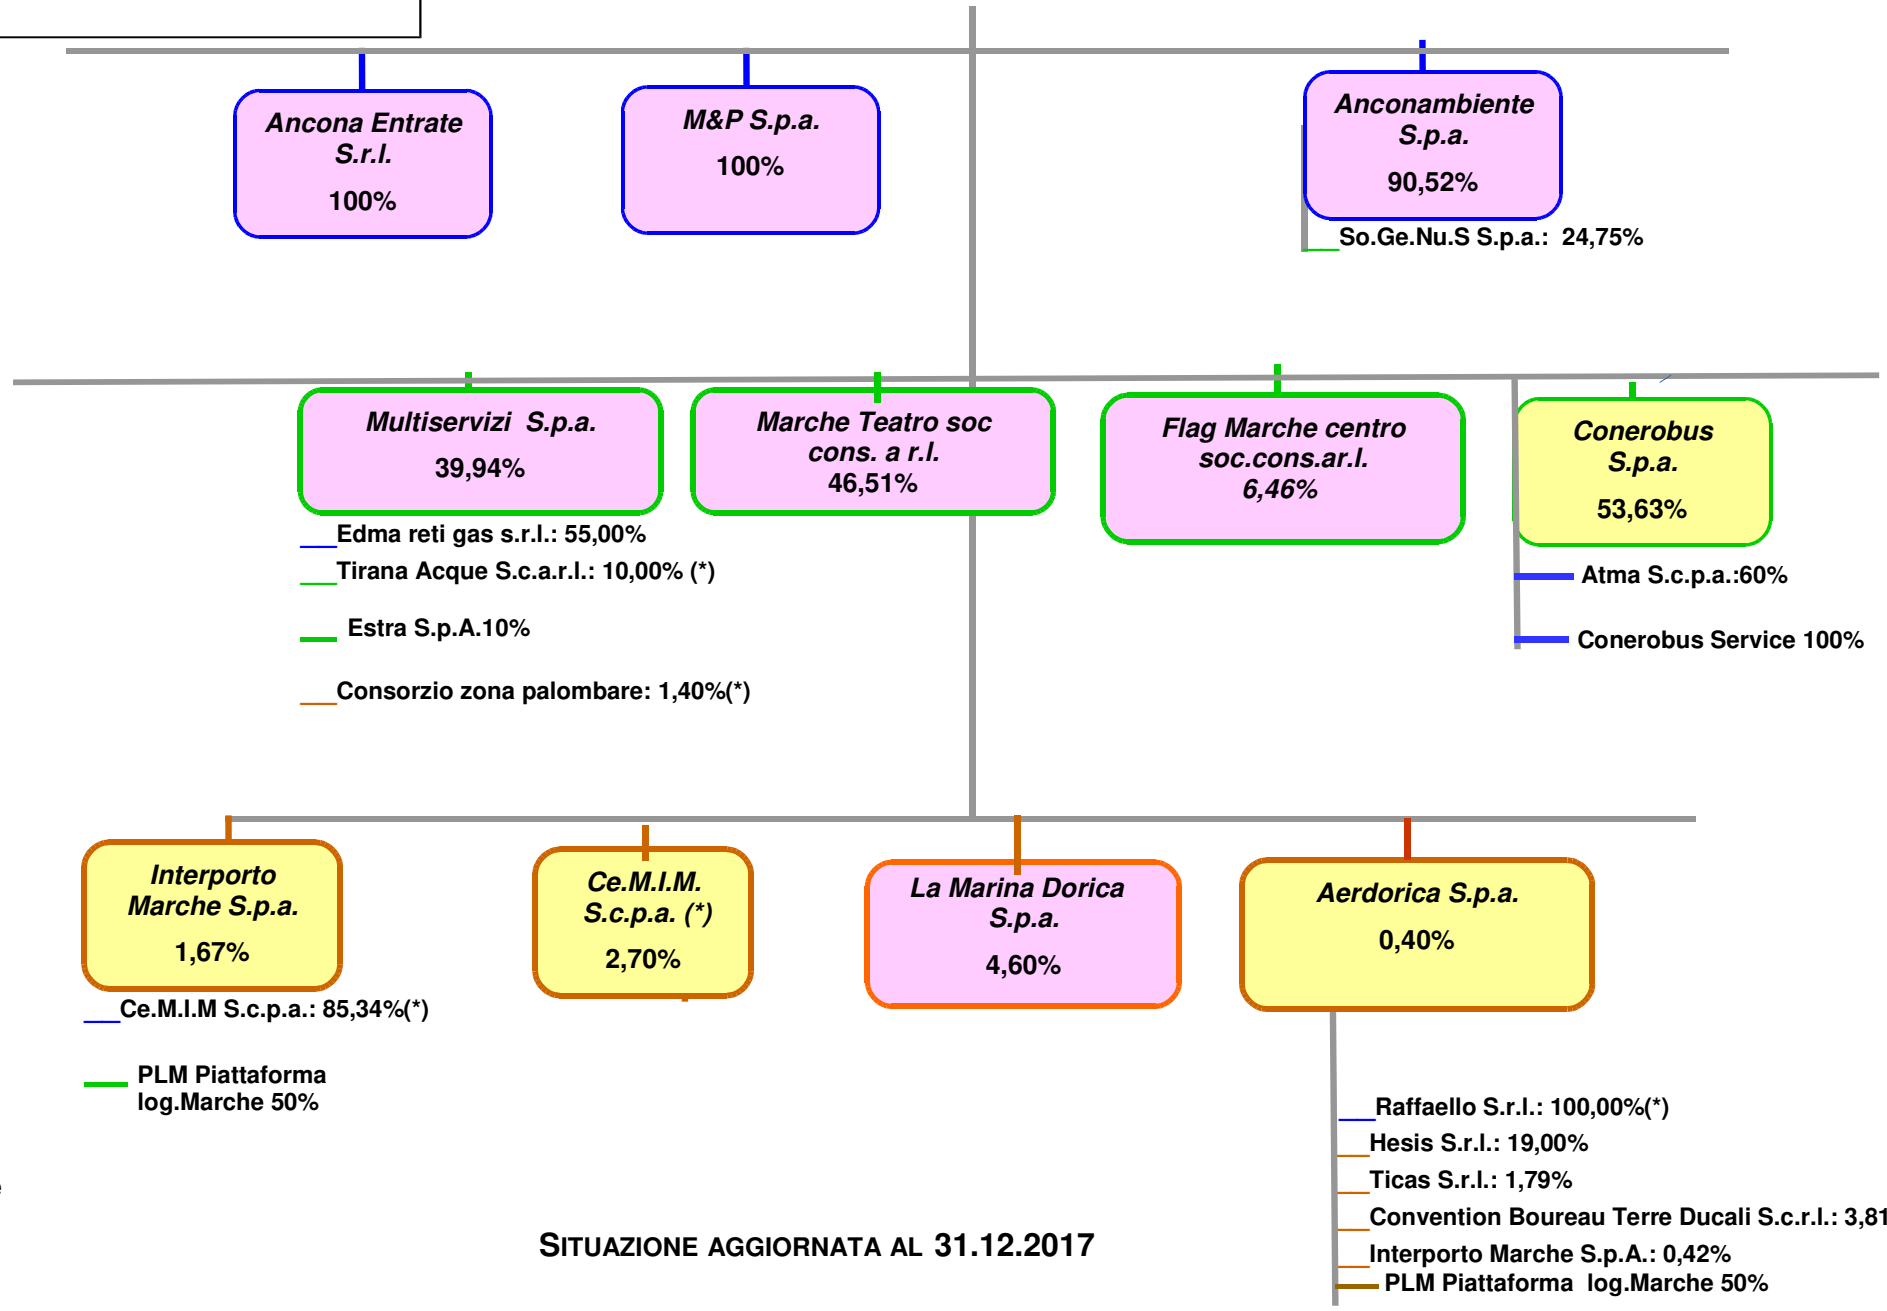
Ancona Entrate S.r.l.
100%

M&P S.p.a.
100%

Anconambiente S.p.a.
90,52%

So.Ge.Nu.S S.p.a.: 24,75%

Multiservizi S.p.a.
39,94%

Marche Teatro soc cons. a r.l.
46,51%

Flag Marche centro soc.cons.ar.l.
6,46%

Conerobus S.p.a.
53,63%

Edma reti gas s.r.l.: 55,00%
Tirana Acque S.c.a.r.l.: 10,00% (*)
Estra S.p.A.10%
Consorzio zona palombare: 1,40%(*)

Atma S.c.p.a.:60%
Conerobus Service 100%

Interporto Marche S.p.a.
1,67%

Ce.M.I.M. S.c.p.a. (*)
2,70%

La Marina Dorica S.p.a.
4,60%

Aerdorica S.p.a.
0,40%

Ce.M.I.M S.c.p.a.: 85,34%(*)

PLM Piattaforma log.Marche 50%

Raffaello S.r.l.: 100,00%(*)
Hesis S.r.l.: 19,00%
Ticas S.r.l.: 1,79%
Convention Boureau Terre Ducali S.c.r.l.: 3,81
Interporto Marche S.p.A.: 0,42%
PLM Piattaforma log.Marche 50%

SITUAZIONE AGGIORNATA AL 31.12.2017